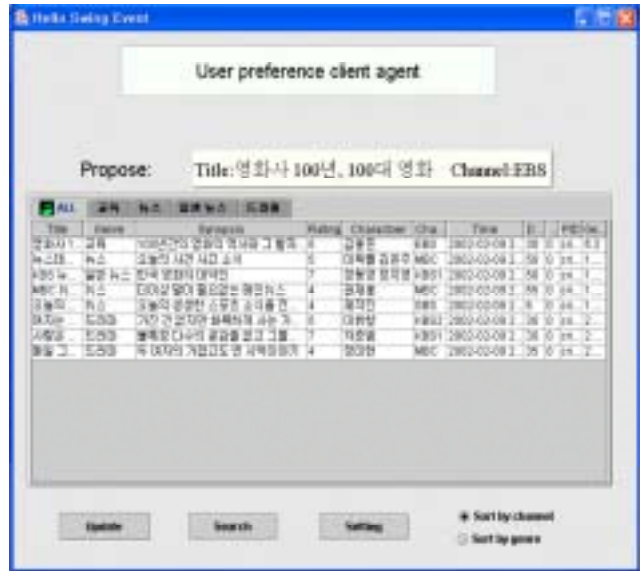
Hello Swing Event

User preference client agent

Propose: Title:영화사 100년, 100대 영화 Channel:EBS

ALL 교육 뉴스 경제 뉴스 드라마

| Title | Genre | Synopsis | Rating | Character | Cha | Time | D | P | Ge |
|---|---|---|---|---|---|---|---|---|---|
| 영화사 1... | 교육 | 100년간의 영화의 역사와 그 발자 | 8 | 김종민 | EBS | 2002-02-08 2... | 30 | 0 | 24... | 0.3 |
| 뉴스데... | 뉴스 | 오늘의 사건 사고 소식 | 5 | 이득렬 김은주 | MBC | 2002-02-08 2... | 50 | 0 | 24... | 1... |
| KBS 뉴... | 경제 뉴스 | 한국 경제의 미래는 | 7 | 정용강 정지영 | KBS1 | 2002-02-08 2... | 50 | 0 | 24... | 1... |
| MBC 뉴... | 뉴스 | 타이상 월마 필요없는 해외뉴스 | 4 | 권재홍 | MBC | 2002-02-08 2... | 55 | 0 | 24... | 1... |
| 오늘의... | 뉴스 | 오늘의 중요한 스포츠 소식을 전 | 4 | 체지민 | EBS | 2002-02-08 2... | 5 | 0 | 24... | 1... |
| 여자와... | 드라마 | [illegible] | 6 | 이현정 | KBS2 | 2002-02-08 2... | 30 | 0 | 24... | 2... |
| 사랑을... | 드라마 | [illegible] | 7 | 이호철 | KBS1 | 2002-02-08 2... | 30 | 0 | 24... | 2... |
| 불일 그... | 드라마 | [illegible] | 4 | 정미한 | MBC | 2002-02-08 2... | 35 | 0 | 24... | 2... |

Update Search Setting

Sort by channel
Sort by genre